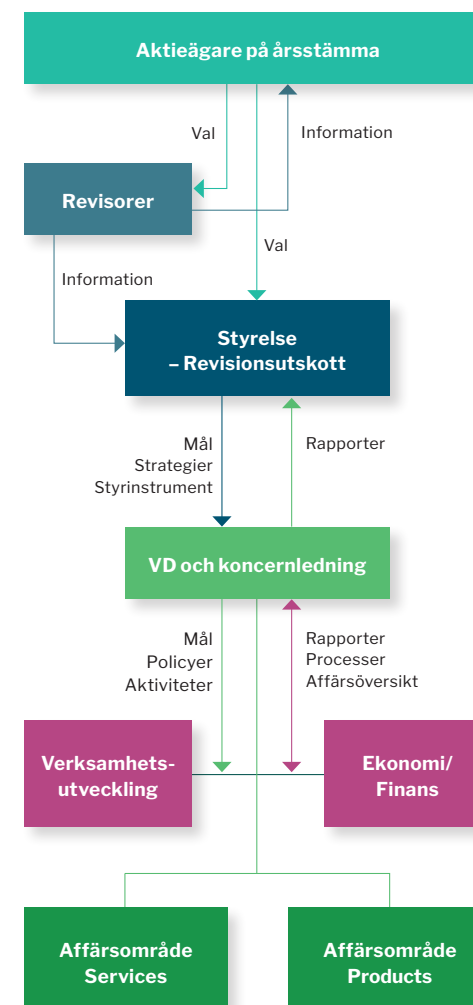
Aktieägare på årsstämma

Val

Information

Revisorer

Val

Information

Styrelse
– Revisionsutskott

Mål
Strategier
Styrinstrument

Rapporter

VD och koncernledning

Mål
Policyer
Aktiviteter

Rapporter
Processer
Affärsöversikt

Verksamhetsutveckling

Ekonomi/
Finans

Affärsområde
Services

Affärsområde
Products